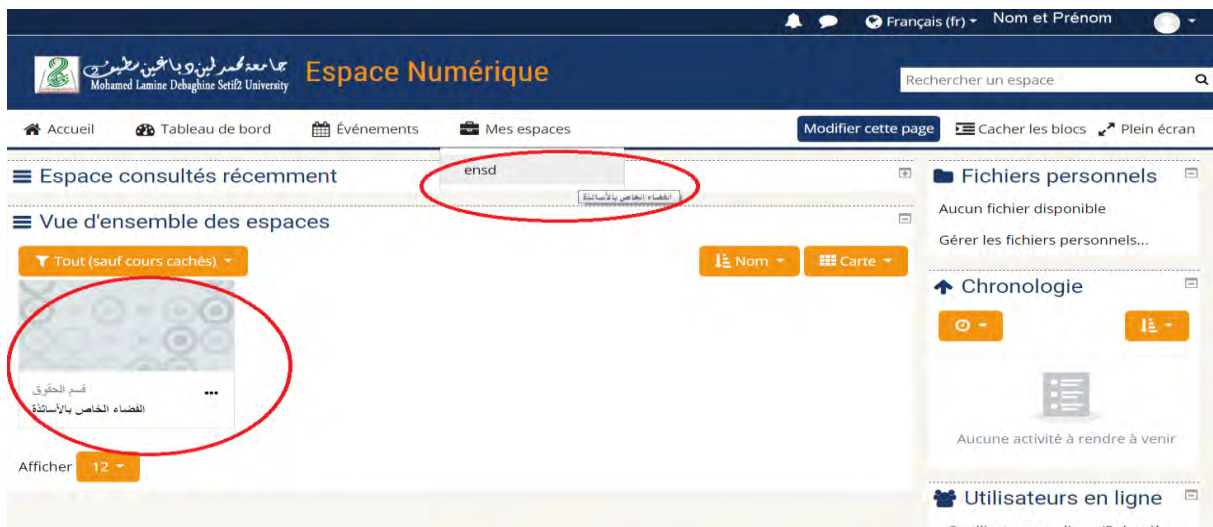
Français (fr) ▾ Nom et Prénom

جامعة محمد لمين دباغين سطيف 2
Mohamed Lamine Debaghine Setif2 University

Espace Numérique

Rechercher un espace

Accueil Tableau de bord Événements Mes espaces

Modifier cette page Cacher les blocs Plein écran

ensd
الفضاء الخاص بالأساتذة

Espace consultés récemment

Vue d'ensemble des espaces

Tout (sauf cours cachés) ▾

Nom ▾ Carte ▾

قسم الحقوق
الفضاء الخاص بالأساتذة
...

Afficher 12 ▾

Fichiers personnels

Aucun fichier disponible

Gérer les fichiers personnels...

Chronologie

Aucune activité à rendre à venir

Utilisateurs en ligne